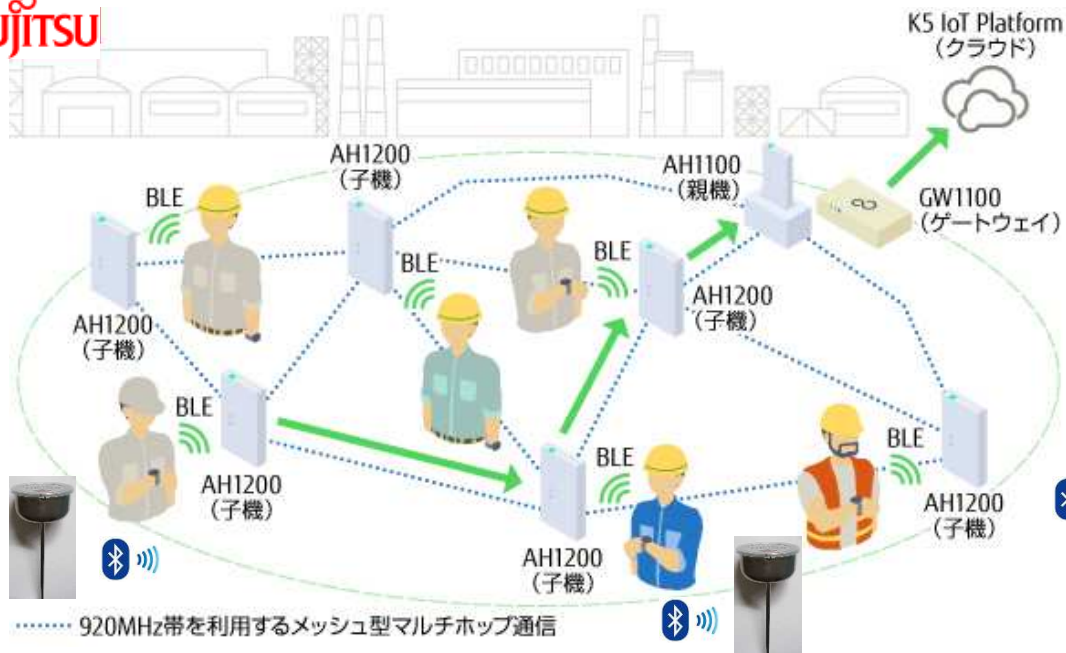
JITSU

K5 IoT Platform
(クラウド)

AH1200
(子機)

AH1100
(親機)

GW1100
(ゲートウェイ)

BLE

BLE

BLE

AH1200
(子機)

AH1200
(子機)

BLE

AH1200
(子機)

BLE

BLE

AH1200
(子機)

AH1200
(子機)

920MHz帯を利用するメッシュ型マルチホップ通信